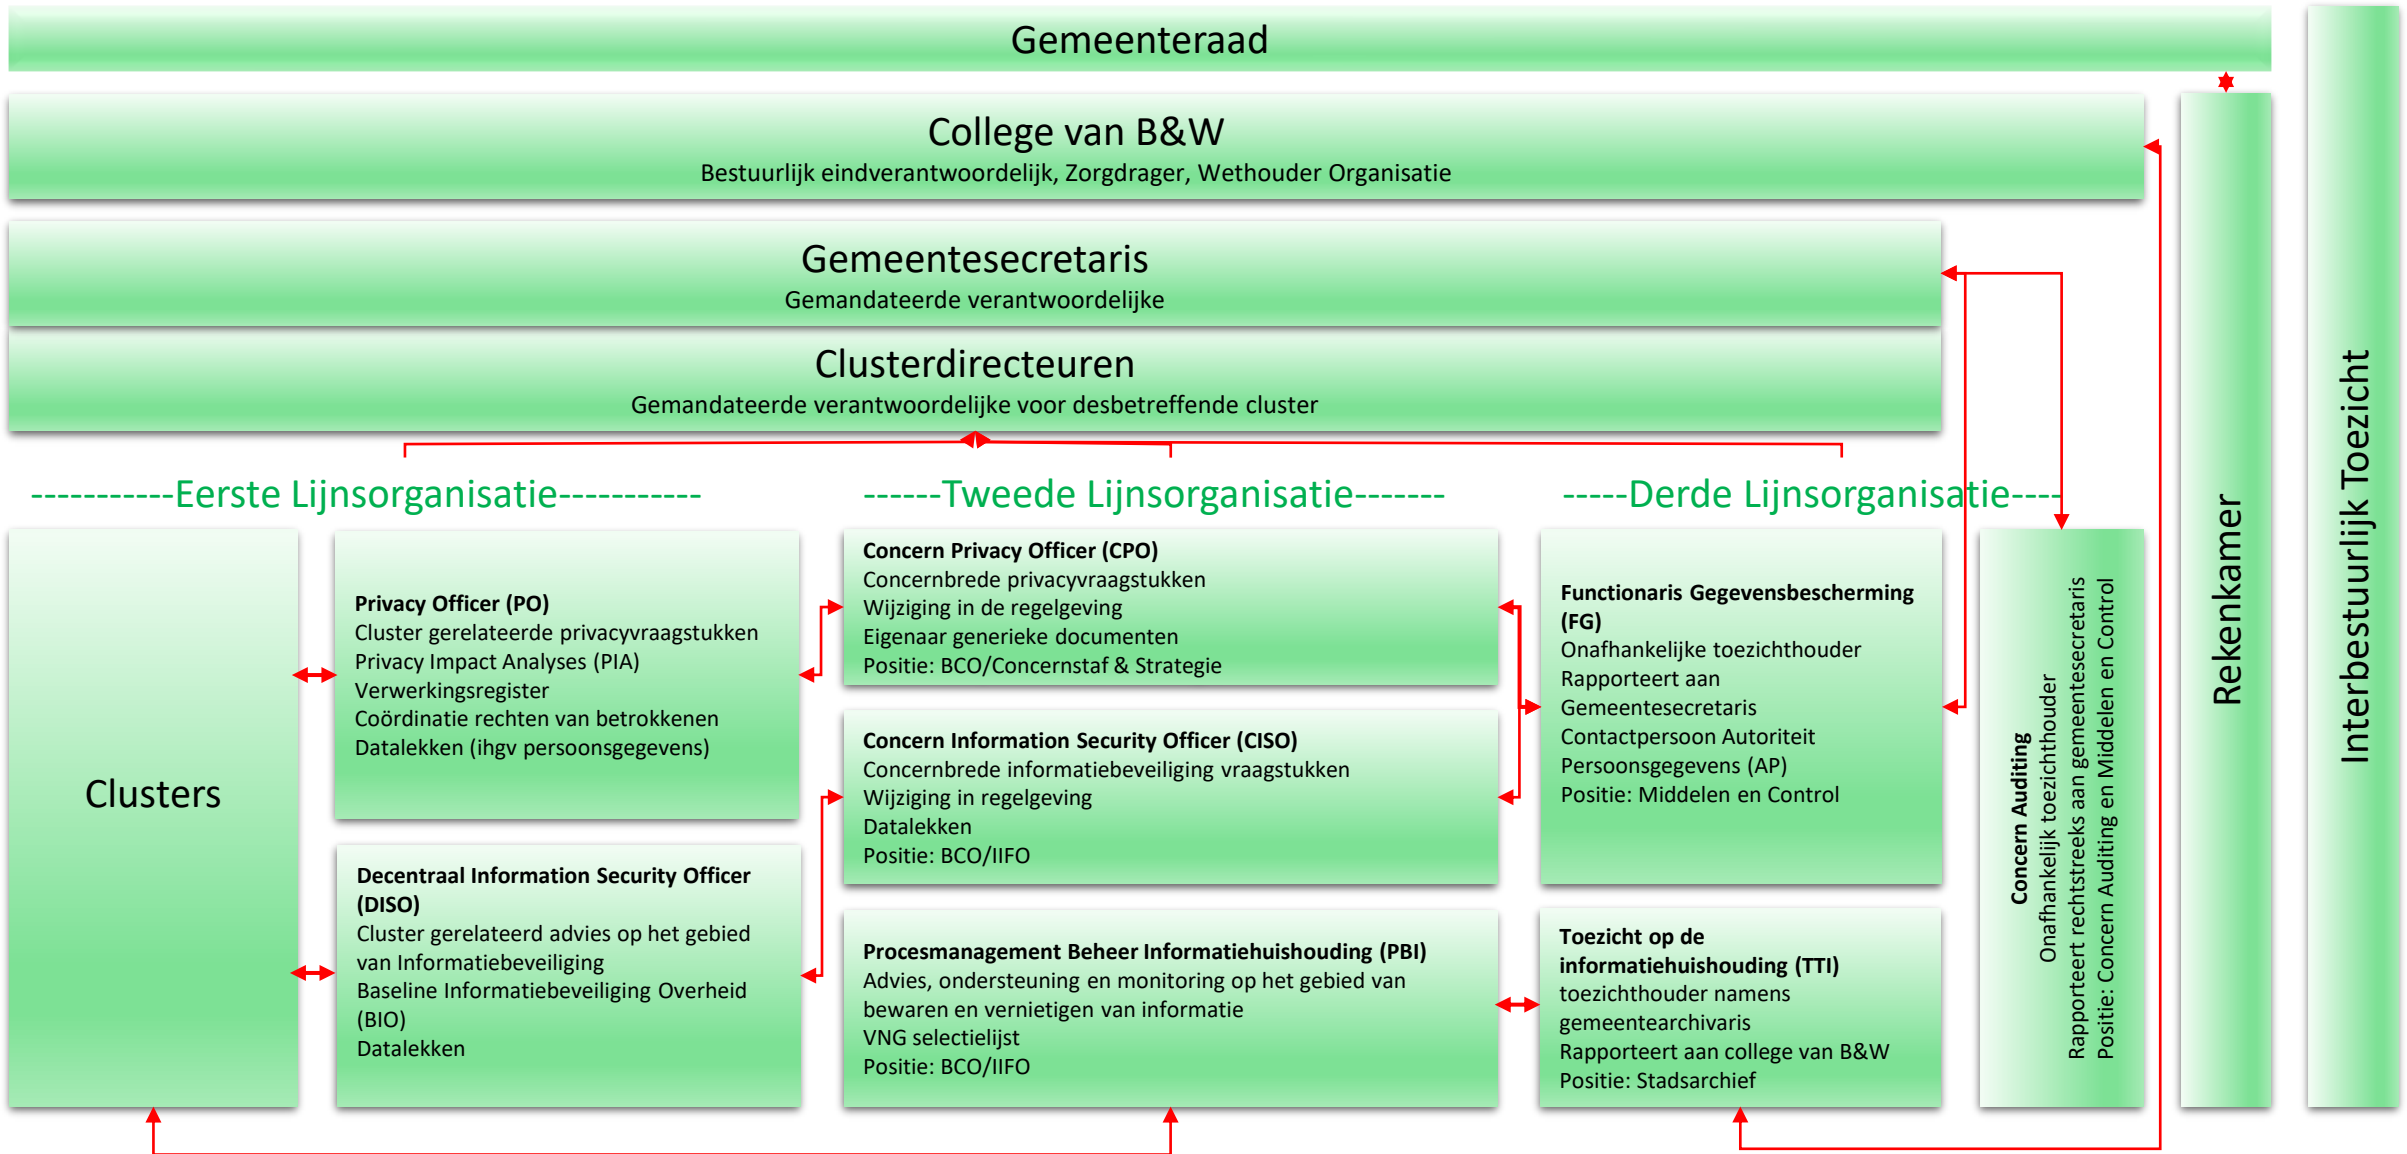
Gemeenteraad

College van B&W
Bestuurlijk eindverantwoordelijk, Zorgdrager, Wethouder Organisatie

Gemeentesecretaris
Gemandateerde verantwoordelijke

Clusterdirecteuren
Gemandateerde verantwoordelijke voor desbetreffende cluster

-----------Eerste Lijnsorganisatie-----------

------Tweede Lijnsorganisatie-------

-----Derde Lijnsorganisatie----

Clusters

**Privacy Officer (PO)**
Cluster gerelateerde privacyvraagstukken
Privacy Impact Analyses (PIA)
Verwerkingsregister
Coördinatie rechten van betrokkenen
Datalekken (ihgv persoonsgegevens)

**Decentraal Information Security Officer (DISO)**
Cluster gerelateerd advies op het gebied van Informatiebeveiliging
Baseline Informatiebeveiliging Overheid (BIO)
Datalekken

**Concern Privacy Officer (CPO)**
Concernbrede privacyvraagstukken
Wijziging in de regelgeving
Eigenaar generieke documenten
Positie: BCO/Concernstaf & Strategie

**Concern Information Security Officer (CISO)**
Concernbrede informatiebeveiliging vraagstukken
Wijziging in regelgeving
Datalekken
Positie: BCO/IIFO

**Procesmanagement Beheer Informatiehuishouding (PBI)**
Advies, ondersteuning en monitoring op het gebied van bewaren en vernietigen van informatie
VNG selectielijst
Positie: BCO/IIFO

**Functionaris Gegevensbescherming (FG)**
Onafhankelijke toezichthouder
Rapporteert aan Gemeentesecretaris
Contactpersoon Autoriteit Persoonsgegevens (AP)
Positie: Middelen en Control

**Toezicht op de informatiehuishouding (TTI)**
toezichthouder namens gemeentearchivaris
Rapporteert aan college van B&W
Positie: Stadsarchief

**Concern Auditing**
Onafhankelijk toezichthouder
Rapporteert rechtstreeks aan gemeentesecretaris
Positie: Concern Auditing en Middelen en Control

Rekenkamer

Interbestuurlijk Toezicht